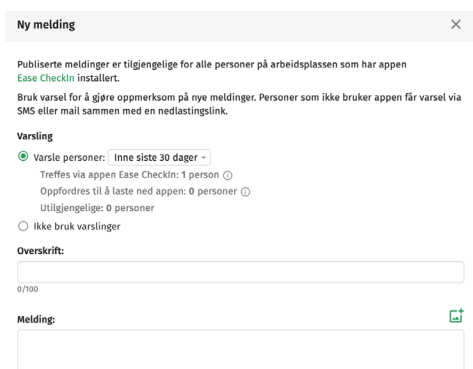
Ny melding

×

Publiserte meldinger er tilgjengelige for alle personer på arbeidsplassen som har appen Ease CheckIn installert.

Bruk varsel for å gjøre oppmerksom på nye meldinger. Personer som ikke bruker appen får varsel via SMS eller mail sammen med en nedlastingslink.

Varsling

Varsle personer: Inne siste 30 dager

Treffes via appen Ease CheckIn: 1 person

Oppfordres til å laste ned appen: 0 personer

Utilgjengelige: 0 personer

Ikke bruk varslinger

Overskrift:

0/100

Melding: